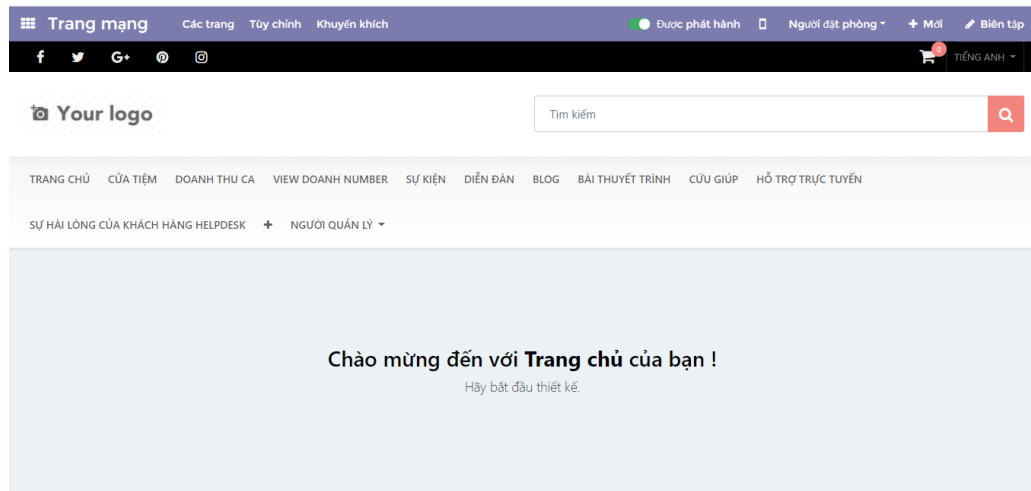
Trang mạng Các trang Tùy chỉnh Khuyến khích Được phát hành Người đặt phòng + Mới Biên tập

0 TIẾNG ANH

Your logo

Tìm kiếm

TRANG CHỦ CỬA TIỆM DOANH THU CA VIEW DOANH NUMBER SỰ KIỆN DIỄN ĐÀN BLOG BÀI THUYẾT TRÌNH CỨU GIÚP HỖ TRỢ TRỰC TUYẾN

SỰ HÀI LÒNG CỦA KHÁCH HÀNG HELPDESK + NGƯỜI QUẢN LÝ

Chào mừng đến với **Trang chủ** của bạn !

Hãy bắt đầu thiết kế.